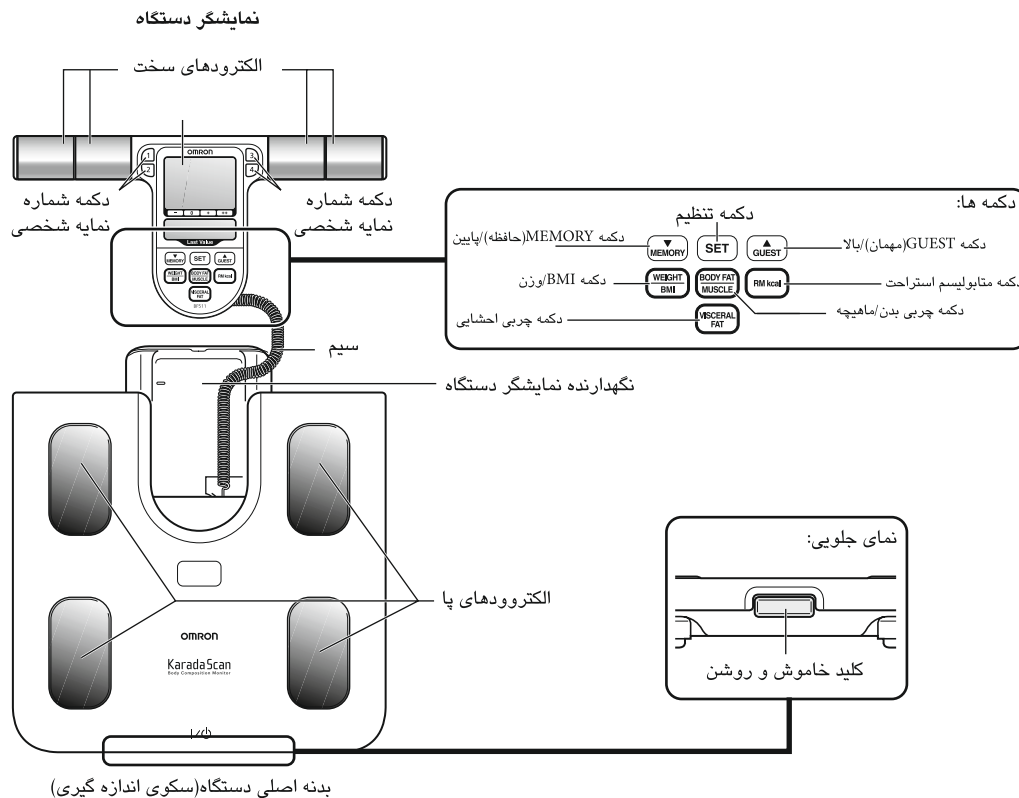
نمایشگر دستگاه

الکترودهای سخت

OMRON

دکمه شماره نمایه شخصی

دکمه شماره نمایه شخصی

1 2 3 4

Last Value

MEMORY SET GUEST

WEIGHT BMI

BODY FAT MUSCLE

RM kcal

VISCERAL FAT

BF511

دکمه ها:

دکمه تنظیم

SET

دکمه MEMORY(حافظه)/پایین

MEMORY

دکمه GUEST(مهمان)/بالا

GUEST

دکمه BMI/وزن

WEIGHT BMI

BODY FAT MUSCLE

RM kcal

،کمه متابولیسم استراحت

دکمه چربی بدن/ماهیچه

دکمه چربی احشایی

VISCERAL FAT

سیم

نگهدارنده نمایشگر دستگاه

الکتروودهای پا

OMRON

KaradaScan

Body Composition Monitor

نمای جلویی:

کلید خاموش و روشن

I/⏻

بدنه اصلی دستگاه(سکوی اندازه گیری)